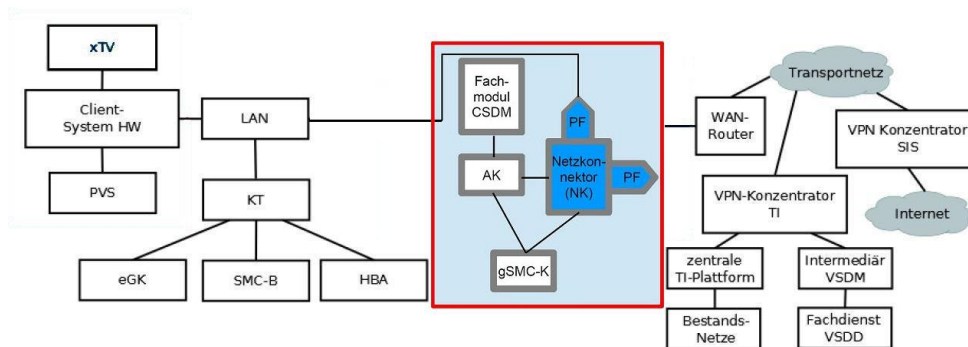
xTV

Client-System HW

PVS

LAN

KT

eGK

SMC-B

HBA

Fachmodul CSDM

PF

AK

Netzkonnektor (NK)

PF

gSMC-K

WAN-Router

Transportnetz

VPN Konzentrator SIS

VPN-Konzentrator TI

Internet

zentrale TI-Plattform

Intermediär VSDM

Bestands-Netze

Fachdienst VSDD